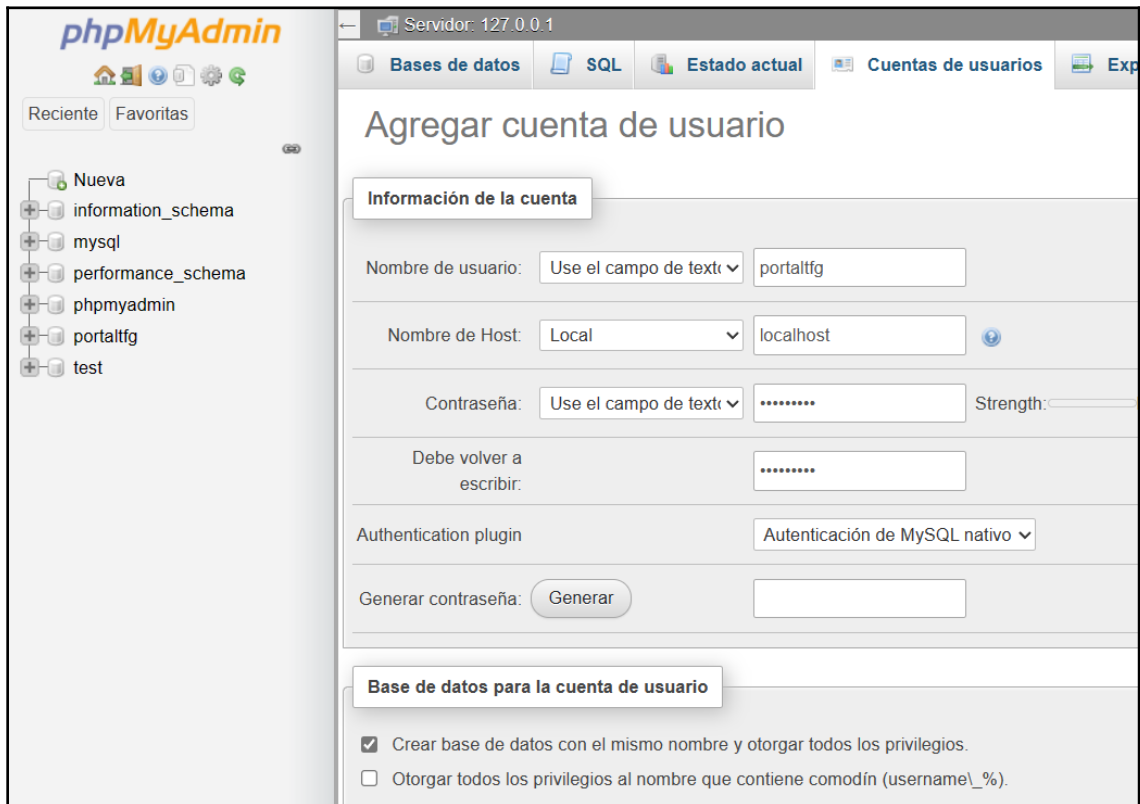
phpMyAdmin

Reciente Favoritas

Nueva
information_schema
mysql
performance_schema
phpmyadmin
portaltfg
test

Servidor: 127.0.0.1

Bases de datos SQL Estado actual Cuentas de usuarios Exp

Agregar cuenta de usuario

Información de la cuenta

Nombre de usuario: Use el campo de text portaltfg

Nombre de Host: Local localhost

Contraseña: Use el campo de text ••••••••• Strength:

Debe volver a escribir: •••••••••

Authentication plugin Autenticación de MySQL nativo

Generar contraseña: Generar

Base de datos para la cuenta de usuario

Crear base de datos con el mismo nombre y otorgar todos los privilegios.

Otorgar todos los privilegios al nombre que contiene comodín (username\_%).